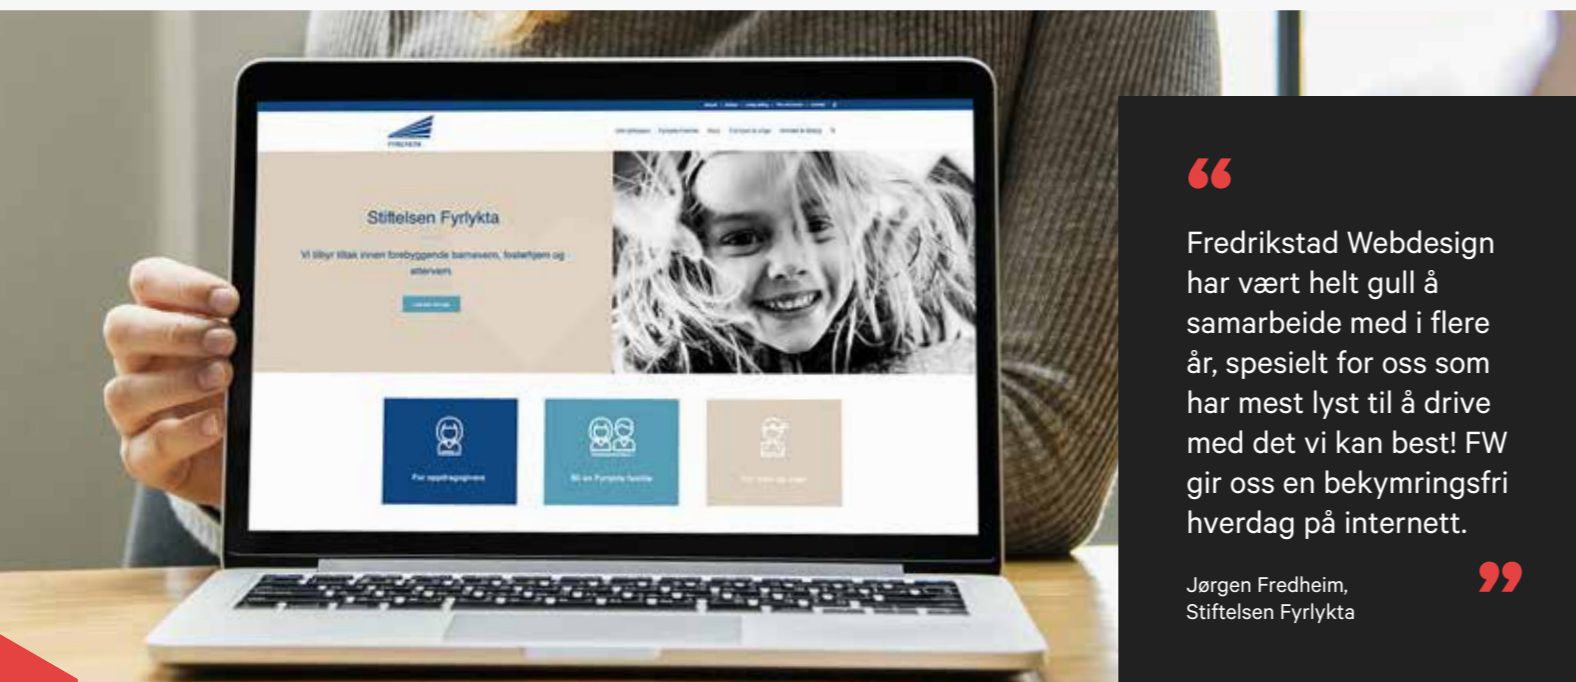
FYRLYKTA

Stiftelsen Fyrlykta

Vi tilbyr tiltak innen forebyggende barnevern, fosterhjem og ettervern.

For oppdragsgivere

Bli en Fyrlykta familie

“

Fredrikstad Webdesign har vært helt gull å samarbeide med i flere år, spesielt for oss som har mest lyst til å drive med det vi kan best! FW gir oss en bekymringsfri hverdag på internett.

”

Jørgen Fredheim,
Stiftelsen Fyrlykta